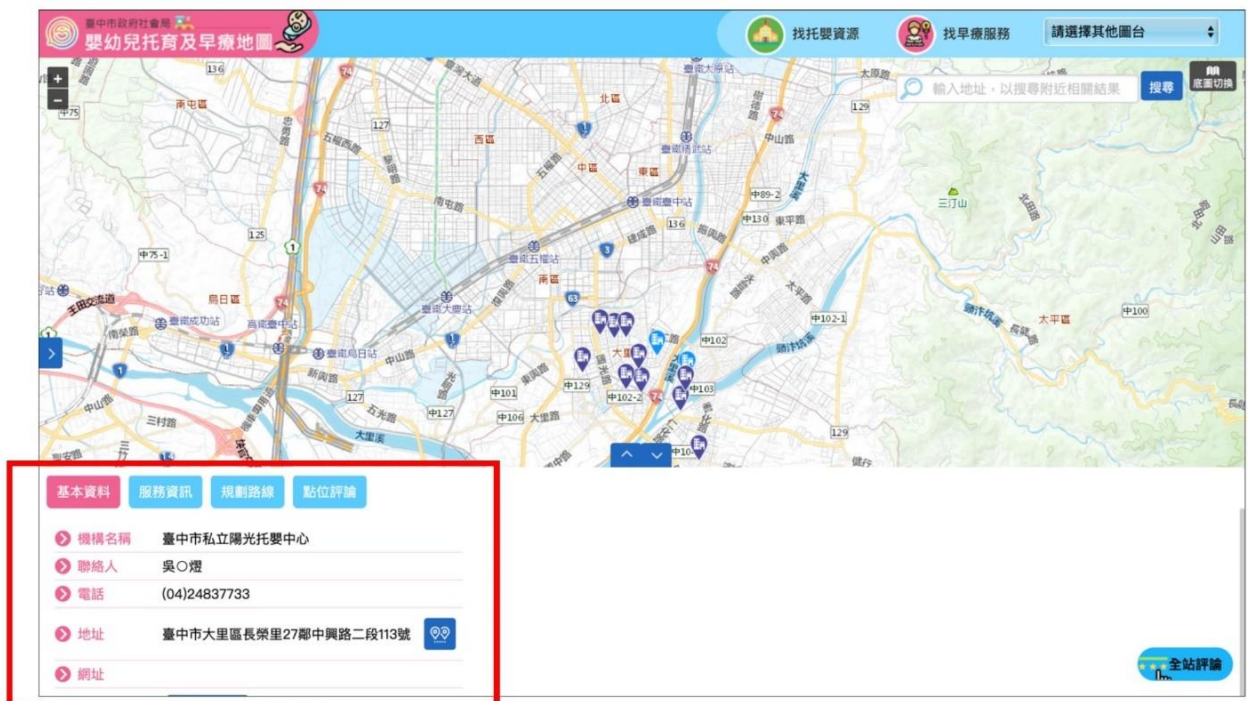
臺中市政府社會局
嬰幼兒托育及早療地圖

找托嬰資源
找早療服務
請選擇其他圖台

輸入地址，以搜尋附近相關結果
搜尋
底圖切換

南屯區
西區
北區
中區
東區
南區
烏日區
大里區
太平區
三汀山
臺中大慶站
臺中精武站
臺中站
臺中五權站
臺中大慶站
臺中成功站
高鐵臺中站
臺中烏日站
王田交流道
五權西路
五權路
建成路
南屯路
復興路
東平路
中山路
新興路
中興路
五光路
三村路
大里路
大里溪
健行
136
127
125
129
74
1
3
63
中75
中75-1
中89-2
中130
中102-1
中102
中102-2
中103
中104
中101
中106
中127
中129
中100

基本資料
服務資訊
規劃路線
點位評論

| 機構名稱 | 臺中市私立陽光托嬰中心 |
|---|---|
| 聯絡人 | 吳○熤 |
| 電話 | (04)24837733 |
| 地址 | 臺中市大里區長榮里27鄰中興路二段113號 |
| 網址 | |

全站評論